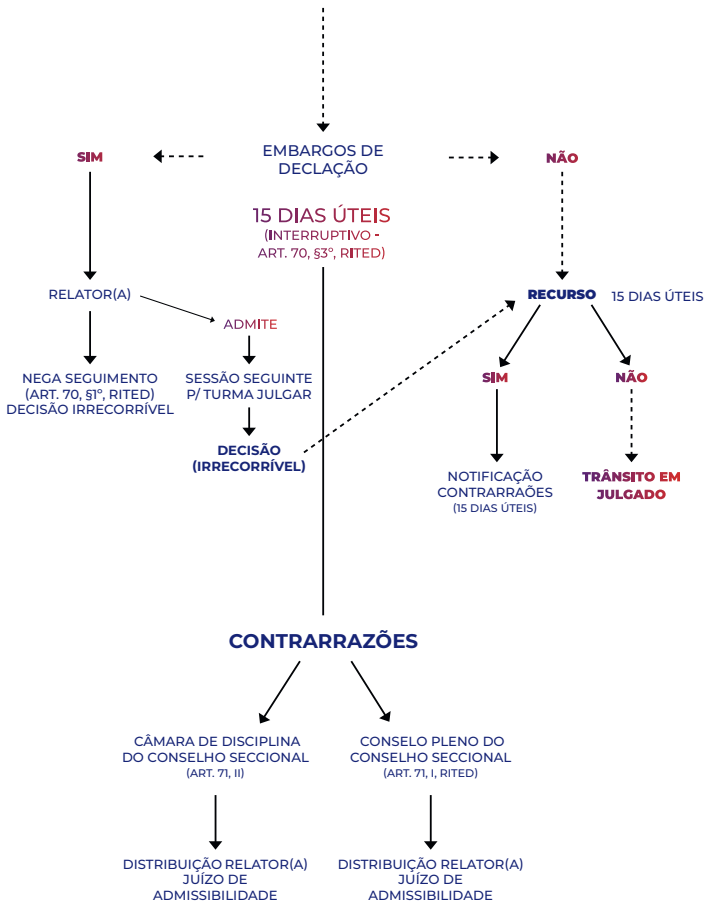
EMBARGOS DE DECLAÇÃO

SIM

NÃO

15 DIAS ÚTEIS
(INTERRUPTIVO - ART. 70, §3°, RITED)

RELATOR(A)

ADMITE

NEGA SEGUIMENTO (ART. 70, §1°, RITED) DECISÃO IRRECORRÍVEL

SESSÃO SEGUINTE P/ TURMA JULGAR

DECISÃO (IRRECORRÍVEL)

RECURSO

15 DIAS ÚTEIS

SIM

NÃO

NOTIFICAÇÃO CONTRARRAÕES
(15 DIAS ÚTEIS)

TRÂNSITO EM JULGADO

CONTRARRAZÕES

CÂMARA DE DISCIPLINA DO CONSELHO SECCIONAL
(ART. 71, II)

CONSELO PLENO DO CONSELHO SECCIONAL
(ART. 71, I, RITED)

DISTRIBUIÇÃO RELATOR(A) JUÍZO DE ADMISSIBILIDADE

DISTRIBUIÇÃO RELATOR(A) JUÍZO DE ADMISSIBILIDADE